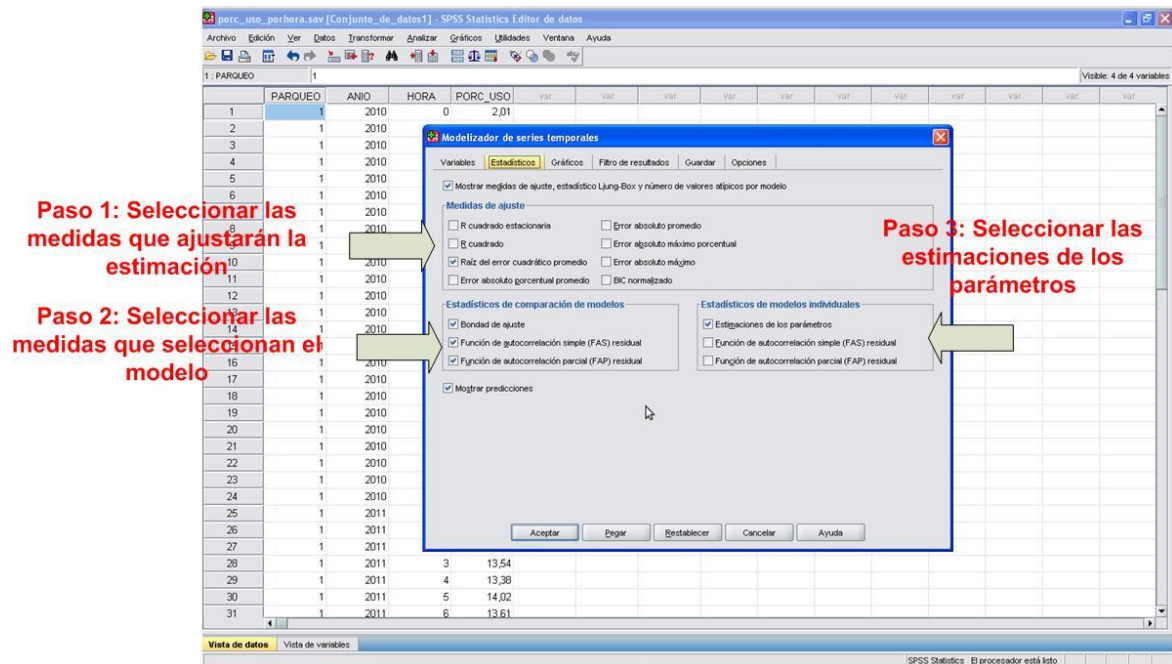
porc_uso_porhora.sav [Conjunto_de_datos1] - SPSS Statistics Editor de datos

Archivo Edición Ver Datos Transformar Analizar Gráficos Utilidades Ventana Ayuda

1 : PARQUEO 1

Visible: 4 de 4 variables

| | PARQUEO | ANIO | HORA | PORC_USO | var |
|---|---|---|---|---|---|
| 1 | 1 | 2010 | 0 | 2,01 | |
| 2 | 1 | 2010 | | | |
| 3 | 1 | 2010 | | | |
| 4 | 1 | 2010 | | | |
| 5 | 1 | 2010 | | | |
| 6 | 1 | 2010 | | | |
| 7 | 1 | 2010 | | | |
| 8 | 1 | 2010 | | | |
| 9 | 1 | 2010 | | | |
| 10 | 1 | 2010 | | | |
| 11 | 1 | 2010 | | | |
| 12 | 1 | 2010 | | | |
| 13 | 1 | 2010 | | | |
| 14 | 1 | 2010 | | | |
| 15 | 1 | 2010 | | | |
| 16 | 1 | 2010 | | | |
| 17 | 1 | 2010 | | | |
| 18 | 1 | 2010 | | | |
| 19 | 1 | 2010 | | | |
| 20 | 1 | 2010 | | | |
| 21 | 1 | 2010 | | | |
| 22 | 1 | 2010 | | | |
| 23 | 1 | 2010 | | | |
| 24 | 1 | 2010 | | | |
| 25 | 1 | 2011 | | | |
| 26 | 1 | 2011 | | | |
| 27 | 1 | 2011 | | | |
| 28 | 1 | 2011 | 3 | 13,54 | |
| 29 | 1 | 2011 | 4 | 13,38 | |
| 30 | 1 | 2011 | 5 | 14,02 | |
| 31 | 1 | 2011 | 6 | 13,61 | |

Modelizador de series temporales

Variables Estadísticos Gráficos Filtro de resultados Guardar Opciones

Mostrar medidas de ajuste, estadístico Ljung-Box y número de valores atípicos por modelo

Medidas de ajuste
R cuadrado estacionaria
R cuadrado
Raíz del error cuadrático promedio
Error absoluto porcentual promedio
Error absoluto promedio
Error absoluto máximo porcentual
Error absoluto máximo
BIC normalizado

Estadísticos de comparación de modelos
Bondad de ajuste
Función de autocorrelación simple (FAS) residual
Función de autocorrelación parcial (FAP) residual

Estadísticos de modelos individuales
Estimaciones de los parámetros
Función de autocorrelación simple (FAS) residual
Función de autocorrelación parcial (FAP) residual

Mostrar predicciones

Aceptar Pegar Restablecer Cancelar Ayuda

Paso 1: Seleccionar las medidas que ajustarán la estimación

Paso 2: Seleccionar las medidas que seleccionan el modelo

Paso 3: Seleccionar las estimaciones de los parámetros

Vista de datos Vista de variables

SPSS Statistics El procesador está listo